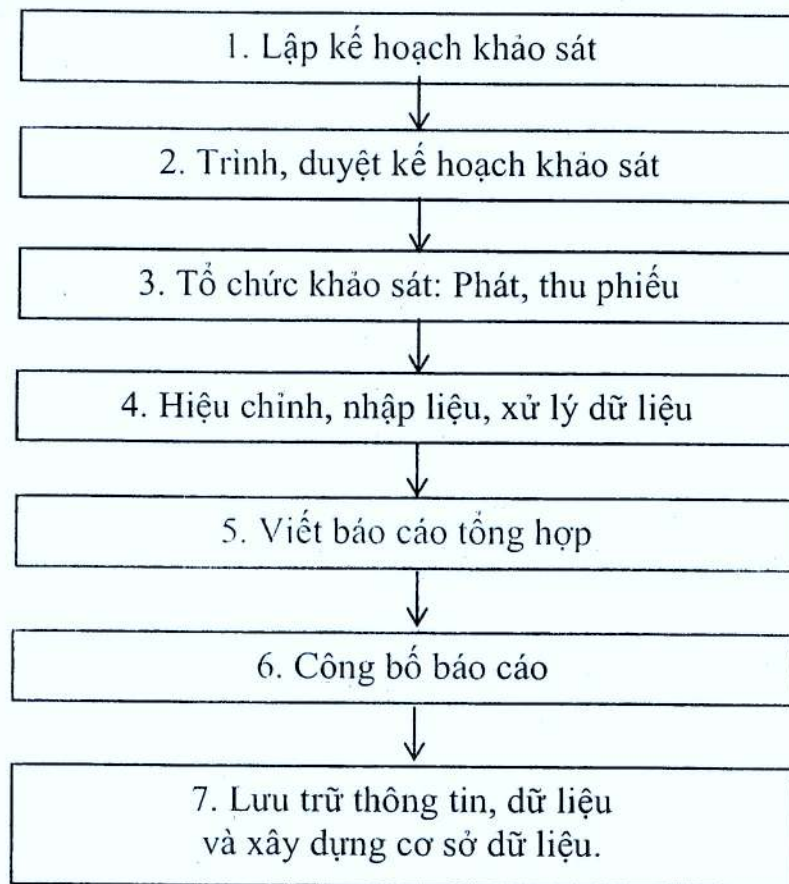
1. Lập kế hoạch khảo sát

2. Trình, duyệt kế hoạch khảo sát

3. Tổ chức khảo sát: Phát, thu phiếu

4. Hiệu chỉnh, nhập liệu, xử lý dữ liệu

5. Viết báo cáo tổng hợp

6. Công bố báo cáo

7. Lưu trữ thông tin, dữ liệu và xây dựng cơ sở dữ liệu.